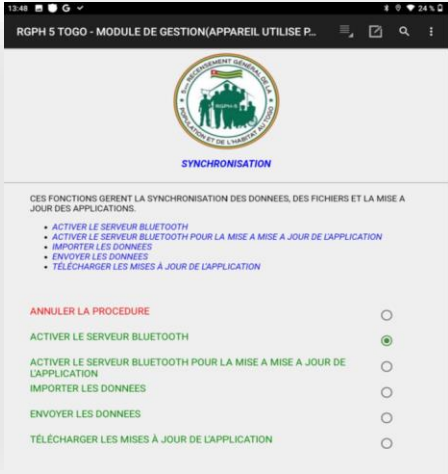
13:48 G ✓ 24 %

RGPH 5 TOGO - MODULE DE GESTION(APPAREIL UTILISE P...

5e RECENSEMENT GÉNÉRAL DE LA POPULATION ET DE L'HABITAT AU TOGO
RGPH-5

SYNCHRONISATION

CES FONCTIONS GERENT LA SYNCHRONISATION DES DONNEES, DES FICHIERS ET LA MISE A JOUR DES APPLICATIONS.

- ACTIVER LE SERVEUR BLUETOOTH
- ACTIVER LE SERVEUR BLUETOOTH POUR LA MISE A MISE A JOUR DE L'APPLICATION
- IMPORTER LES DONNEES
- ENVOYER LES DONNEES
- TÉLÉCHARGER LES MISES À JOUR DE L'APPLICATION

ANNULER LA PROCEDURE

ACTIVER LE SERVEUR BLUETOOTH

ACTIVER LE SERVEUR BLUETOOTH POUR LA MISE A MISE A JOUR DE L'APPLICATION

IMPORTER LES DONNEES

ENVOYER LES DONNEES

TÉLÉCHARGER LES MISES À JOUR DE L'APPLICATION